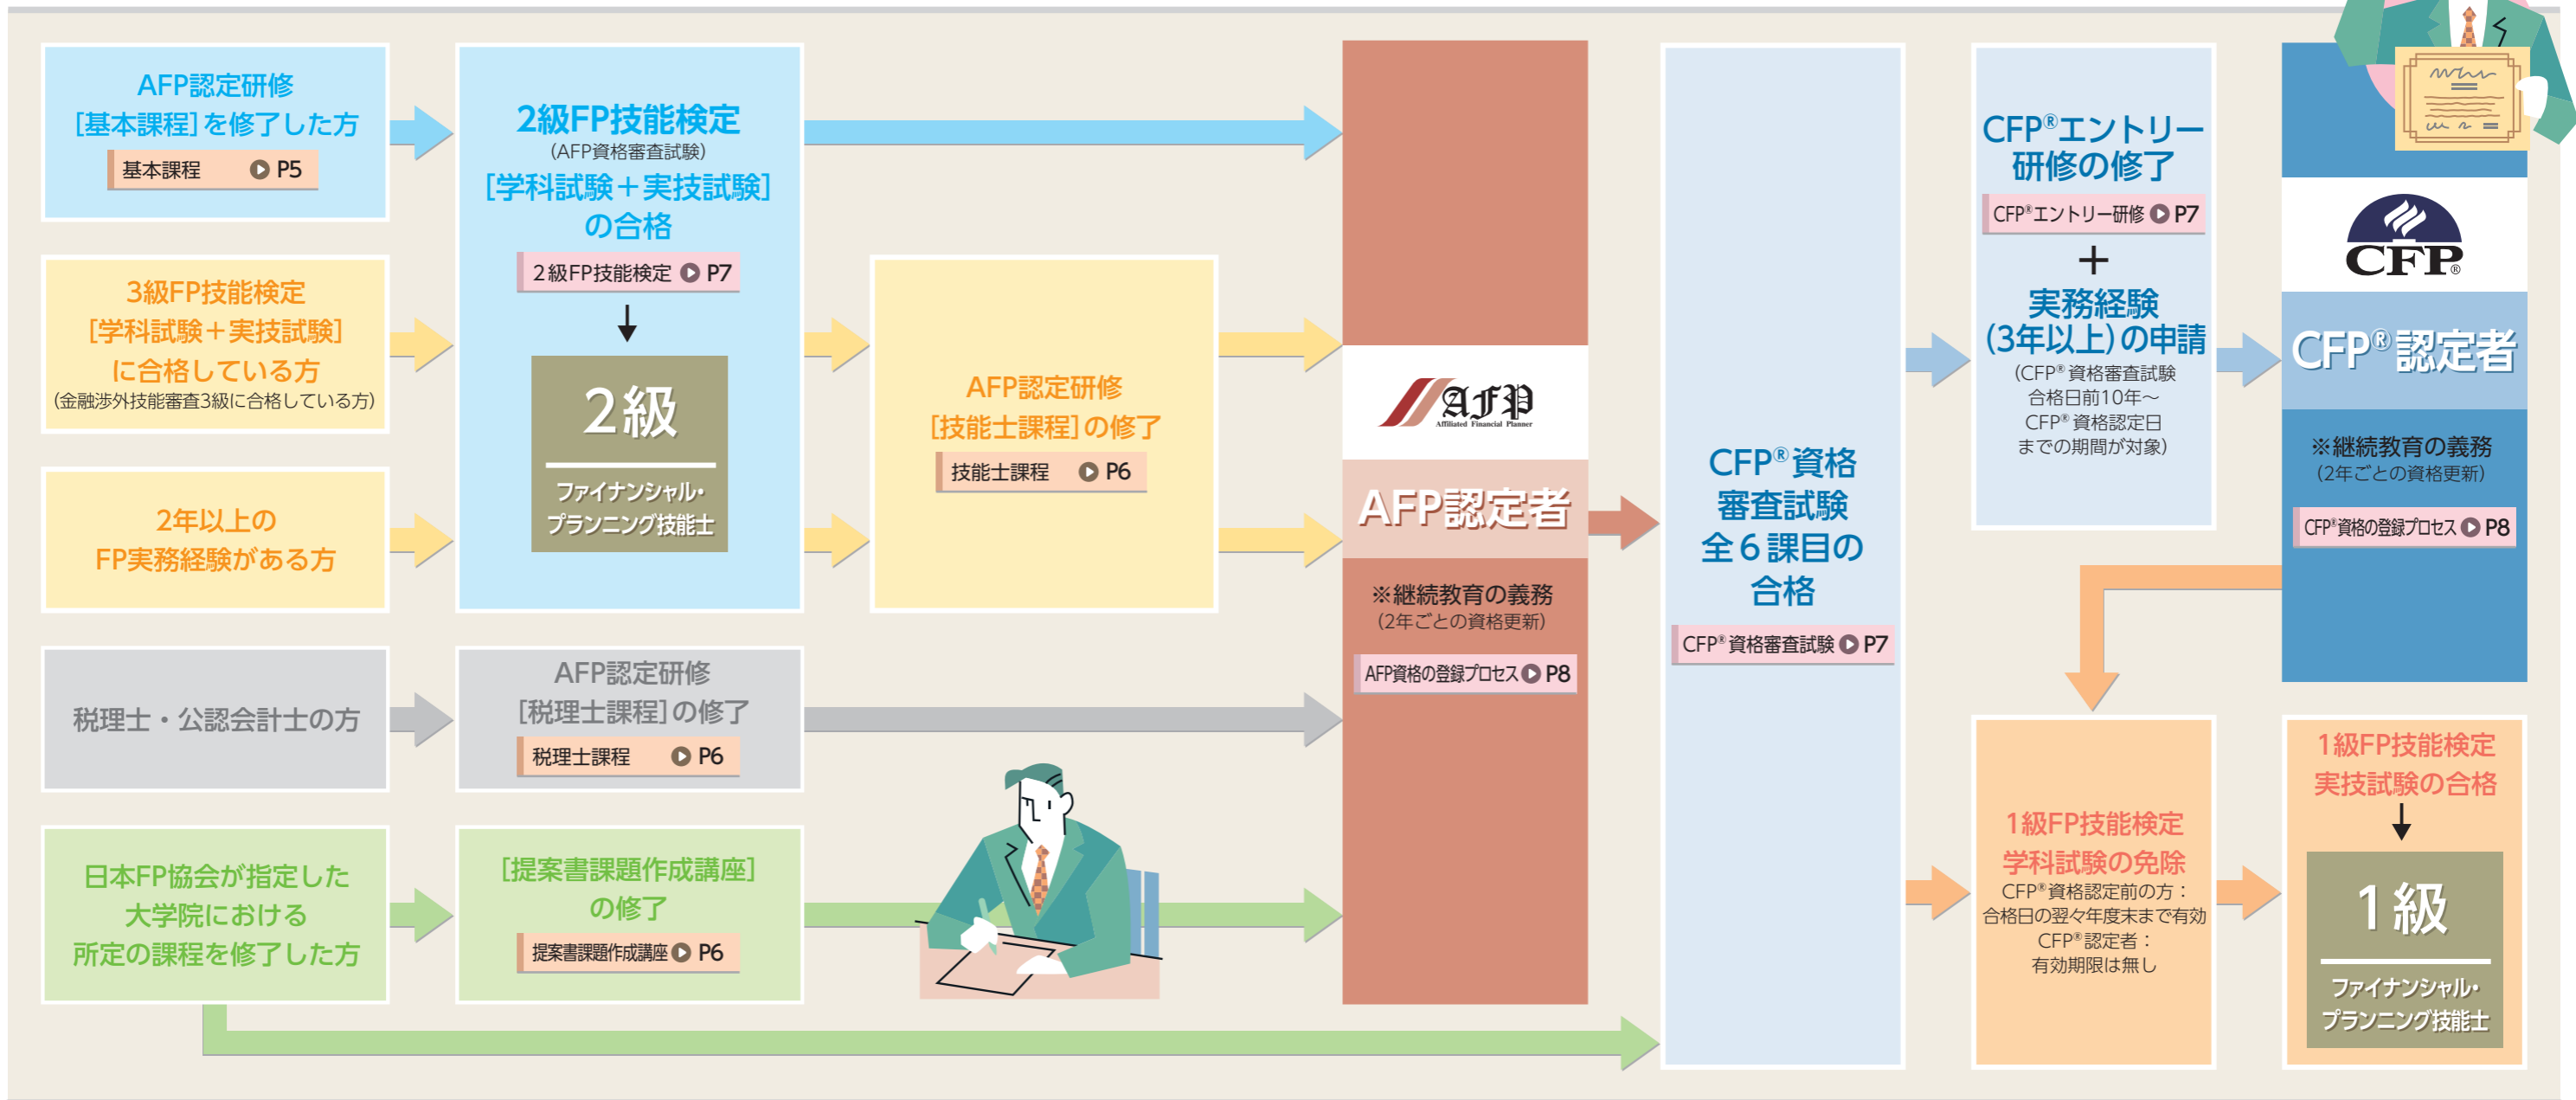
AFP認定研修
[基本課程]を修了した方
基本課程 P5

3級FP技能検定
[学科試験＋実技試験]
に合格している方
(金融渉外技能審査3級に合格している方)

2年以上の
FP実務経験がある方

税理士・公認会計士の方

日本FP協会が指定した
大学院における
所定の課程を修了した方

2級FP技能検定
(AFP資格審査試験)
[学科試験＋実技試験]
の合格
2級FP技能検定 P7

2級
ファイナンシャル・
プランニング技能士

AFP認定研修
[税理士課程]の修了
税理士課程 P6

[提案書課題作成講座]
の修了
提案書課題作成講座 P6

AFP認定研修
[技能士課程]の修了
技能士課程 P6

AFP
Affiliated Financial Planner

AFP認定者
※継続教育の義務
(2年ごとの資格更新)
AFP資格の登録プロセス P8

CFP®資格
審査試験
全6課目の
合格
CFP®資格審査試験 P7

CFP®エントリー
研修の修了
CFP®エントリー研修 P7
＋
実務経験
(3年以上)の申請
(CFP®資格審査試験
合格日前10年～
CFP®資格認定日
までの期間が対象)

CFP®

CFP®認定者
※継続教育の義務
(2年ごとの資格更新)
CFP®資格の登録プロセス P8

1級FP技能検定
学科試験の免除
CFP®資格認定前の方：
合格日の翌々年度末まで有効
CFP®認定者：
有効期限は無し

1級FP技能検定
実技試験の合格

1級
ファイナンシャル・
プランニング技能士